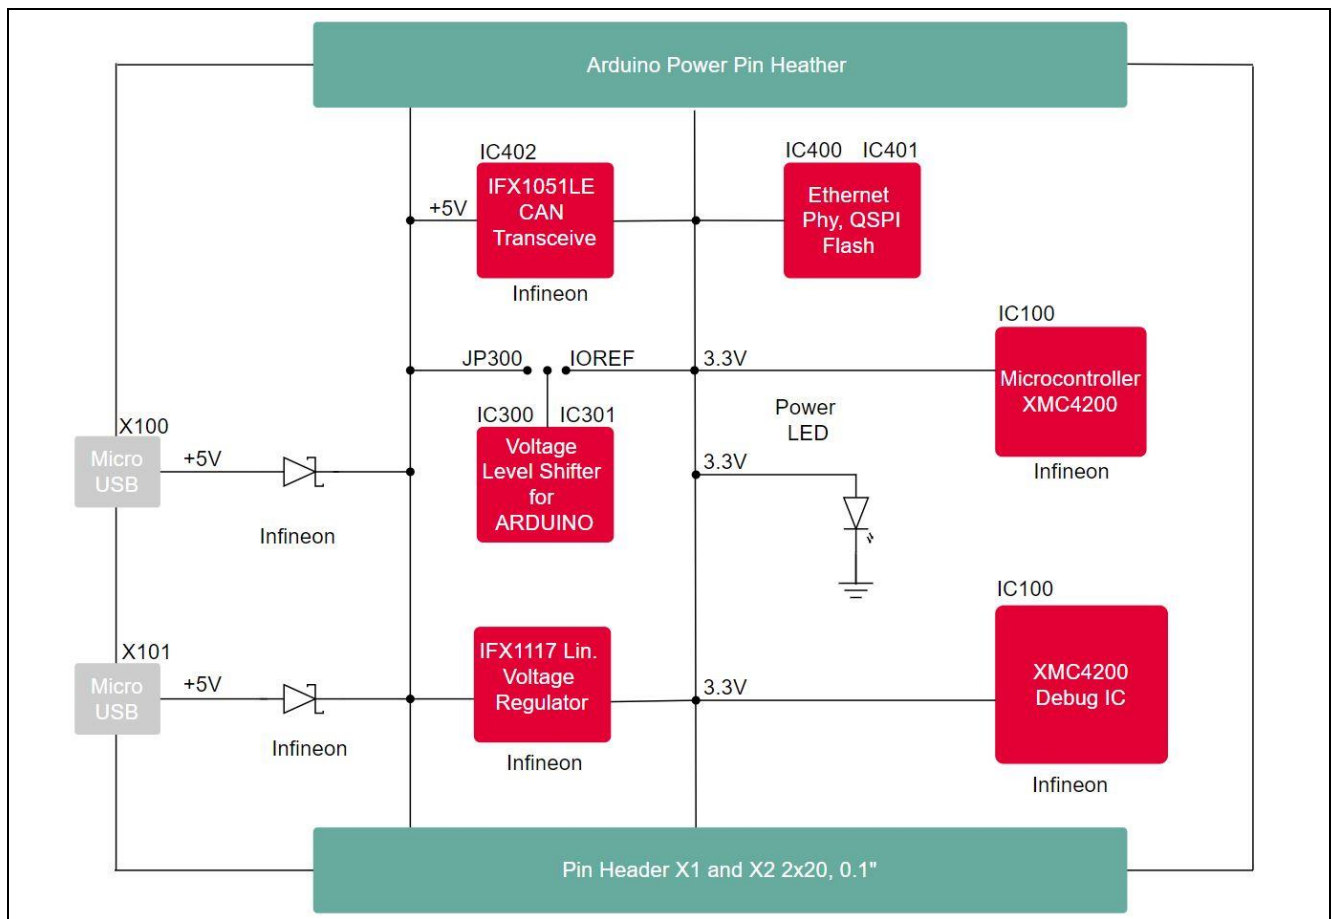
Arduino Power Pin Heather

IC402
+5V
IFX1051LE CAN Transceive
Infineon

IC400 IC401
Ethernet Phy, QSPI Flash

IC100
Microcontroller XMC4200
Infineon

JP300 IOREF 3.3V

X100
Micro USB
+5V
Infineon

IC300 IC301
Voltage Level Shifter for ARDUINO

Power LED
3.3V

IC100
XMC4200 Debug IC
Infineon

X101
Micro USB
+5V
Infineon

IFX1117 Lin. Voltage Regulator
Infineon
3.3V

Pin Header X1 and X2 2x20, 0.1"